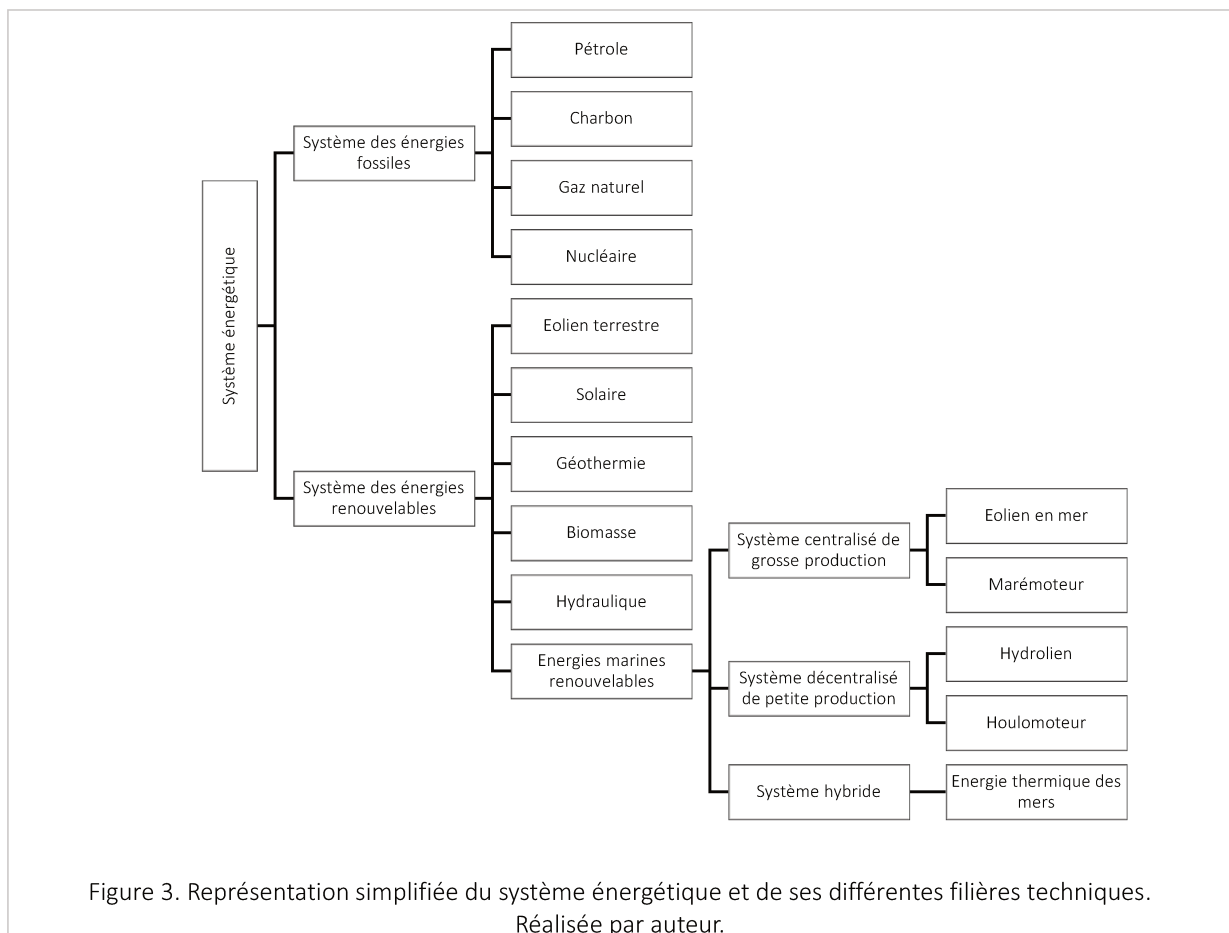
Système énergétique

Système des énergies fossiles

Pétrole

Charbon

Gaz naturel

Nucléaire

Système des énergies renouvelables

Eolien terrestre

Solaire

Géothermie

Biomasse

Hydraulique

Energies marines renouvelables

Système centralisé de grosse production

Eolien en mer

Marémoteur

Système décentralisé de petite production

Hydrolien

Houlomoteur

Système hybride

Energie thermique des mers

Figure 3. Représentation simplifiée du système énergétique et de ses différentes filières techniques. Réalisée par auteur.